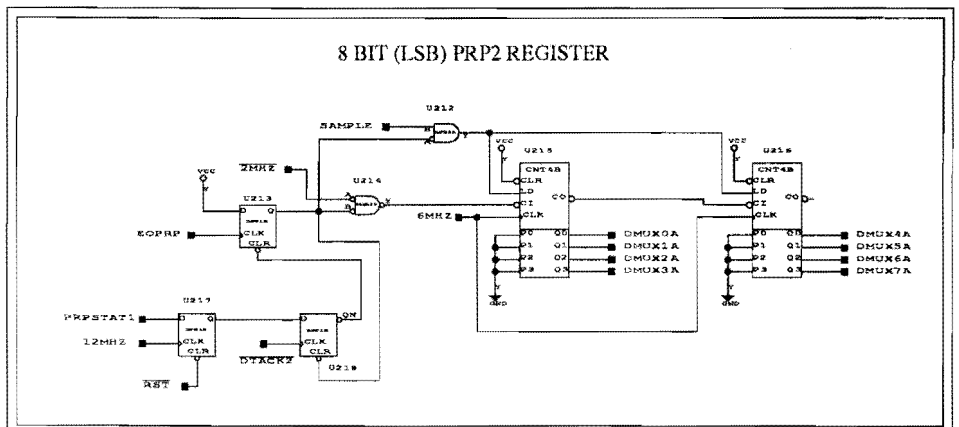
8 BIT (LSB) PRP2 REGISTER

U212

SAMPLE

VCC

U215

VCC

U216

$\overline{2MHZ}$

U214

CNT4B

CNT4B

VCC

CLR

CLR

U213

LD

LD

CO

CO

CI

CI

6MHZ

CLK

CLK

EOPRP

CLK

CLR

P0

Q0

DMUX0A

P0

Q0

DMUX4A

P1

Q1

DMUX1A

P1

Q1

DMUX5A

P2

Q2

DMUX2A

P2

Q2

DMUX6A

P3

Q3

DMUX3A

P3

Q3

DMUX7A

GND

GND

U217

PRPSTAT1

D

Q

D

QN

12MHZ

CLK

CLK

CLR

DTACK2

CLR

U218

$\overline{RST}$